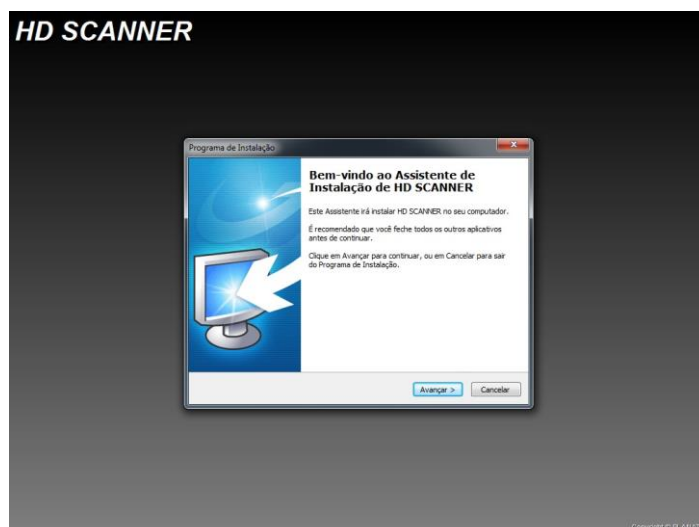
HD SCANNER

Programa de Instalação

Bem-vindo ao Assistente de Instalação de HD SCANNER

Este Assistente irá instalar HD SCANNER no seu computador.

É recomendado que você feche todos os outros aplicativos antes de continuar.

Clique em Avançar para continuar, ou em Cancelar para sair do Programa de Instalação.

Avançar >
Cancelar

Copyright © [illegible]